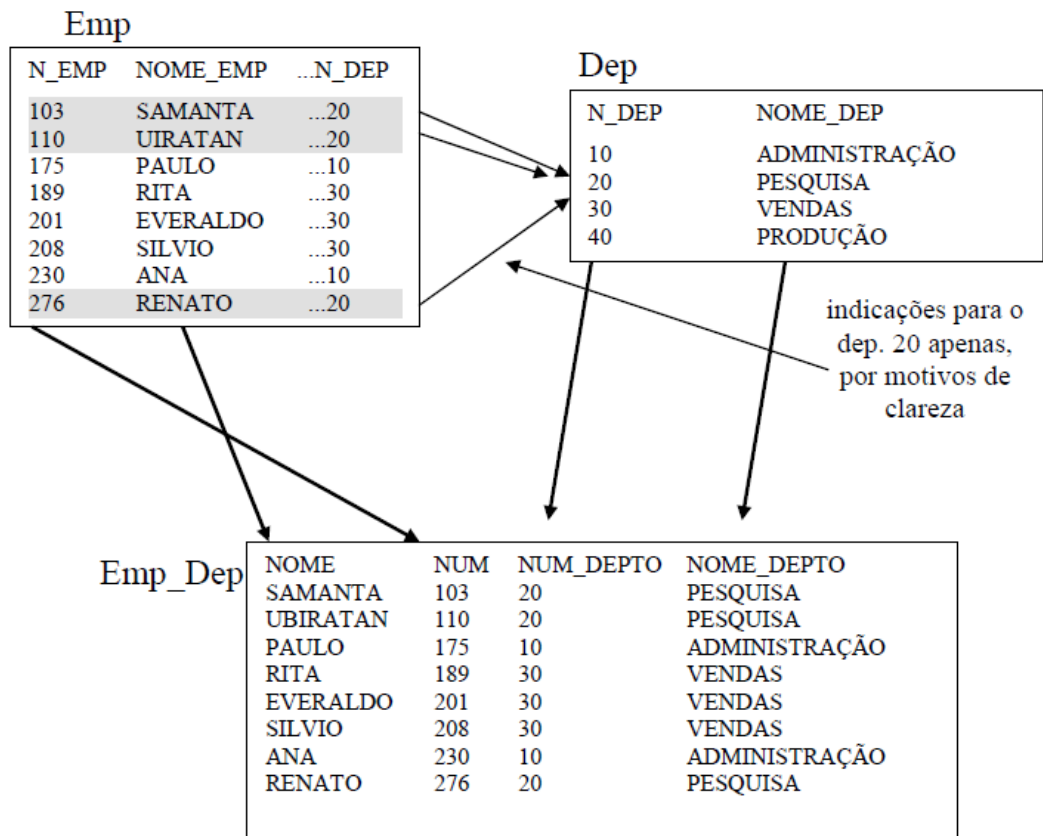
Emp

| N_EMP | NOME_EMP | ...N_DEP |
|---|---|---|
| 103 | SAMANTA | ...20 |
| 110 | UIRATAN | ...20 |
| 175 | PAULO | ...10 |
| 189 | RITA | ...30 |
| 201 | EVERALDO | ...30 |
| 208 | SILVIO | ...30 |
| 230 | ANA | ...10 |
| 276 | RENATO | ...20 |

Dep

| N_DEP | NOME_DEP |
|---|---|
| 10 | ADMINISTRAÇÃO |
| 20 | PESQUISA |
| 30 | VENDAS |
| 40 | PRODUÇÃO |

indicações para o dep. 20 apenas, por motivos de clareza

Emp_Dep

| NOME | NUM | NUM_DEPTO | NOME_DEPTO |
|---|---|---|---|
| SAMANTA | 103 | 20 | PESQUISA |
| UBIRATAN | 110 | 20 | PESQUISA |
| PAULO | 175 | 10 | ADMINISTRAÇÃO |
| RITA | 189 | 30 | VENDAS |
| EVERALDO | 201 | 30 | VENDAS |
| SILVIO | 208 | 30 | VENDAS |
| ANA | 230 | 10 | ADMINISTRAÇÃO |
| RENATO | 276 | 20 | PESQUISA |